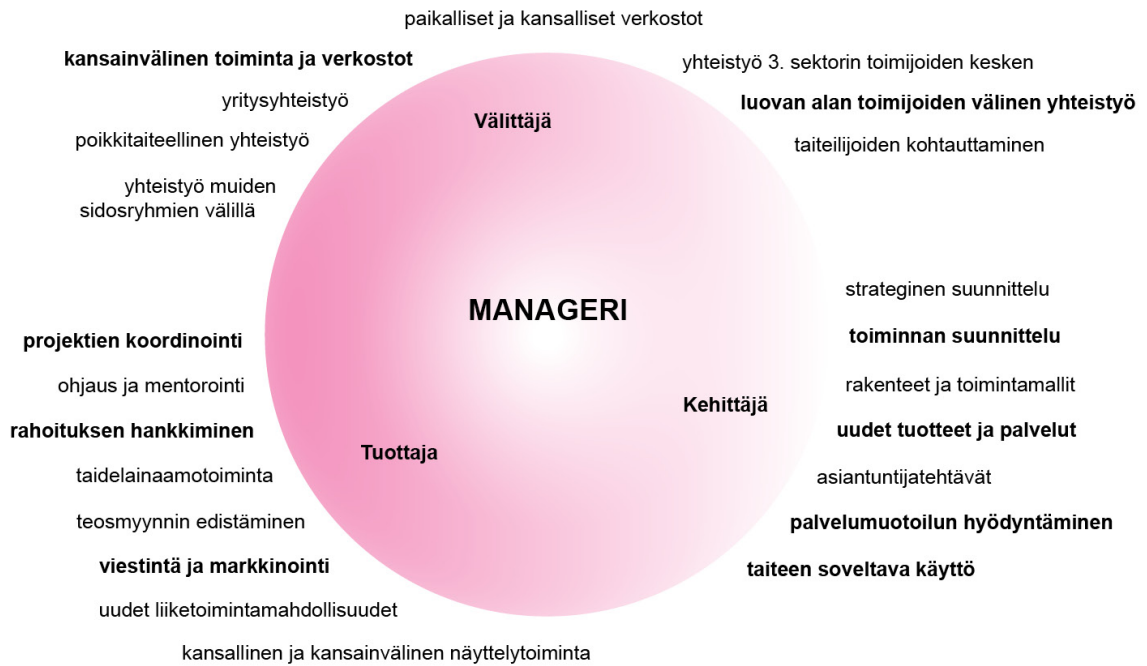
paikalliset ja kansalliset verkostot

kansainvälinen toiminta ja verkostot

yritysyhteistyö

poikkitaiteellinen yhteistyö

yhteistyö muiden sidosryhmien välillä

Välittäjä

yhteistyö 3. sektorin toimijoiden kesken

luovan alan toimijoiden välinen yhteistyö

taiteilijoiden kohtauttaminen

MANAGERI

strateginen suunnittelu

toiminnan suunnittelu

rakenteet ja toimintamallit

Kehittäjä

uudet tuotteet ja palvelut

asiantuntijatehtävät

palvelumuotoilun hyödyntäminen

taiteen soveltava käyttö

projektien koordinointi

ohjaus ja mentorointi

rahoituksen hankkiminen

Tuottaja

taidelainaamotoiminta

teosmyynnin edistäminen

viestintä ja markkinointi

uudet liiketoimintamahdollisuudet

kansallinen ja kansainvälinen näyttelytoiminta